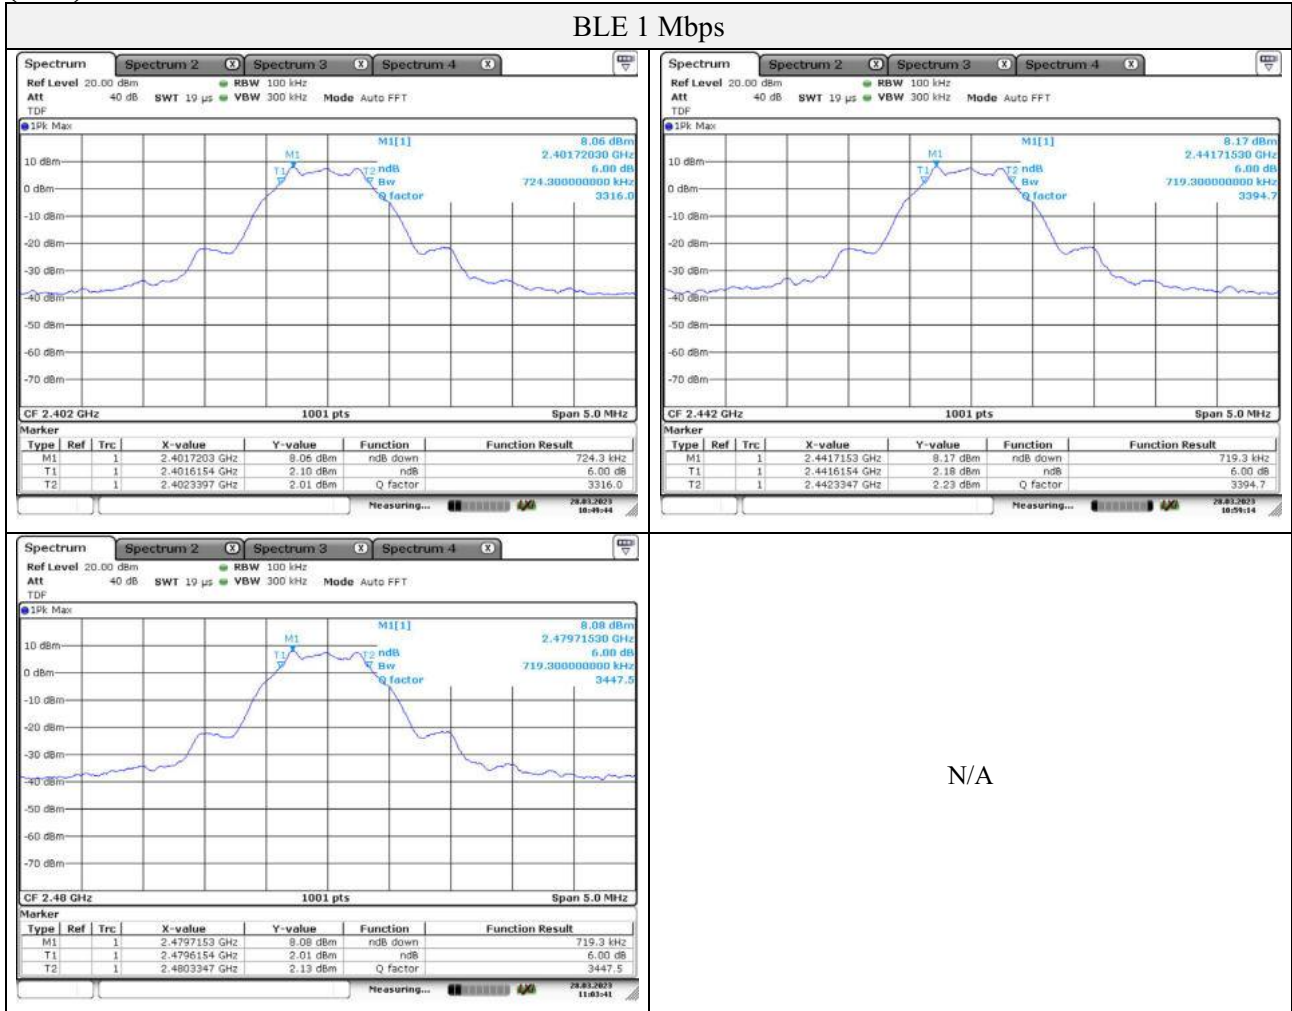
BLE 1 Mbps

Spectrum | Spectrum 2 | Spectrum 3 | Spectrum 4
Ref Level 20.00 dBm RBW 100 kHz
Att 40 dB SWT 19 µs VBW 300 kHz Mode Auto FFT
TDF
1Pk Max
M1[1] 8.06 dBm 2.40172030 GHz
ndB 6.00 dB
Bw 724.300000000 kHz
Q factor 3316.0
M1 T1 T2
10 dBm 0 dBm -10 dBm -20 dBm -30 dBm -40 dBm -50 dBm -60 dBm -70 dBm
CF 2.402 GHz 1001 pts Span 5.0 MHz
Marker

| Type | Ref | Trc | X-value | Y-value | Function | Function Result |
|---|---|---|---|---|---|---|
| M1 | | 1 | 2.4017203 GHz | 8.06 dBm | ndB down | 724.3 kHz |
| T1 | | 1 | 2.4016154 GHz | 2.10 dBm | ndB | 6.00 dB |
| T2 | | 1 | 2.4023397 GHz | 2.01 dBm | Q factor | 3316.0 |

Measuring... 28.03.2023 10:49:44

Spectrum | Spectrum 2 | Spectrum 3 | Spectrum 4
Ref Level 20.00 dBm RBW 100 kHz
Att 40 dB SWT 19 µs VBW 300 kHz Mode Auto FFT
TDF
1Pk Max
M1[1] 8.17 dBm 2.44171530 GHz
ndB 6.00 dB
Bw 719.300000000 kHz
Q factor 3394.7
M1 T1 T2
10 dBm 0 dBm -10 dBm -20 dBm -30 dBm -40 dBm -50 dBm -60 dBm -70 dBm
CF 2.442 GHz 1001 pts Span 5.0 MHz
Marker

| Type | Ref | Trc | X-value | Y-value | Function | Function Result |
|---|---|---|---|---|---|---|
| M1 | | 1 | 2.4417153 GHz | 8.17 dBm | ndB down | 719.3 kHz |
| T1 | | 1 | 2.4416154 GHz | 2.18 dBm | ndB | 6.00 dB |
| T2 | | 1 | 2.4423347 GHz | 2.23 dBm | Q factor | 3394.7 |

Measuring... 28.03.2023 10:59:14

Spectrum | Spectrum 2 | Spectrum 3 | Spectrum 4
Ref Level 20.00 dBm RBW 100 kHz
Att 40 dB SWT 19 µs VBW 300 kHz Mode Auto FFT
TDF
1Pk Max
M1[1] 8.08 dBm 2.47971530 GHz
ndB 6.00 dB
Bw 719.300000000 kHz
Q factor 3447.5
M1 T1 T2
10 dBm 0 dBm -10 dBm -20 dBm -30 dBm -40 dBm -50 dBm -60 dBm -70 dBm
CF 2.48 GHz 1001 pts Span 5.0 MHz
Marker

| Type | Ref | Trc | X-value | Y-value | Function | Function Result |
|---|---|---|---|---|---|---|
| M1 | | 1 | 2.4797153 GHz | 8.08 dBm | ndB down | 719.3 kHz |
| T1 | | 1 | 2.4796154 GHz | 2.01 dBm | ndB | 6.00 dB |
| T2 | | 1 | 2.4803347 GHz | 2.13 dBm | Q factor | 3447.5 |

Measuring... 28.03.2023 11:03:41

N/A